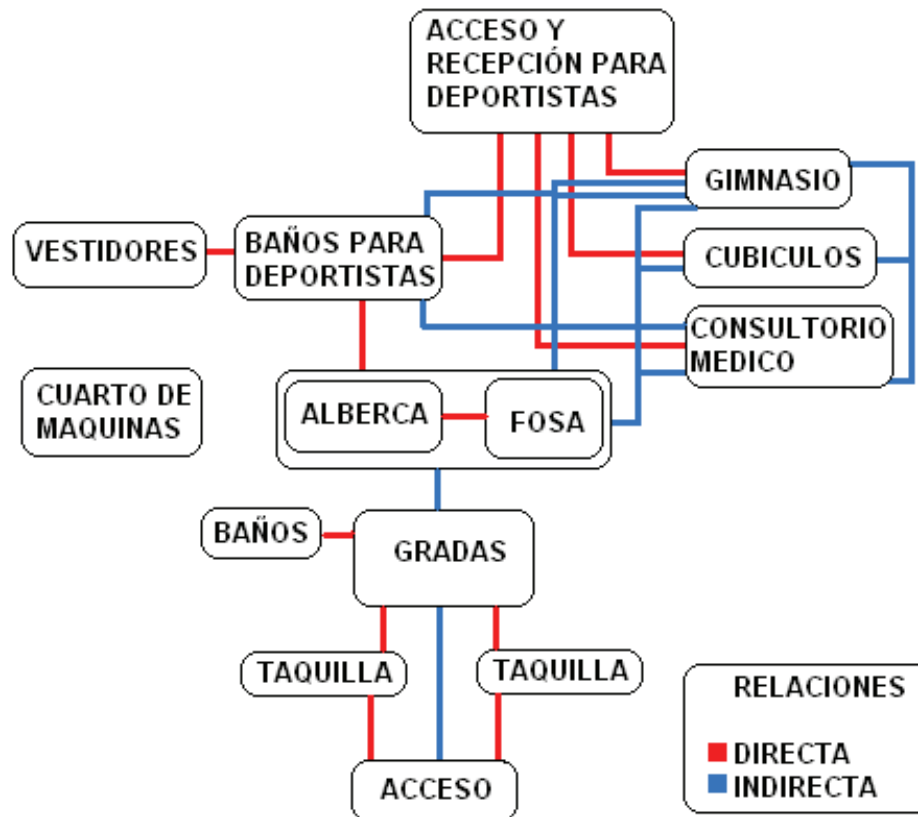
ACCESO Y RECEPCIÓN PARA DEPORTISTAS

GIMNASIO

VESTIDORES

BAÑOS PARA DEPORTISTAS

CUBICULOS

CONSULTORIO MEDICO

CUARTO DE MAQUINAS

ALBERCA

FOSA

BAÑOS

GRADAS

TAQUILLA

TAQUILLA

RELACIONES

DIRECTA
INDIRECTA

ACCESO